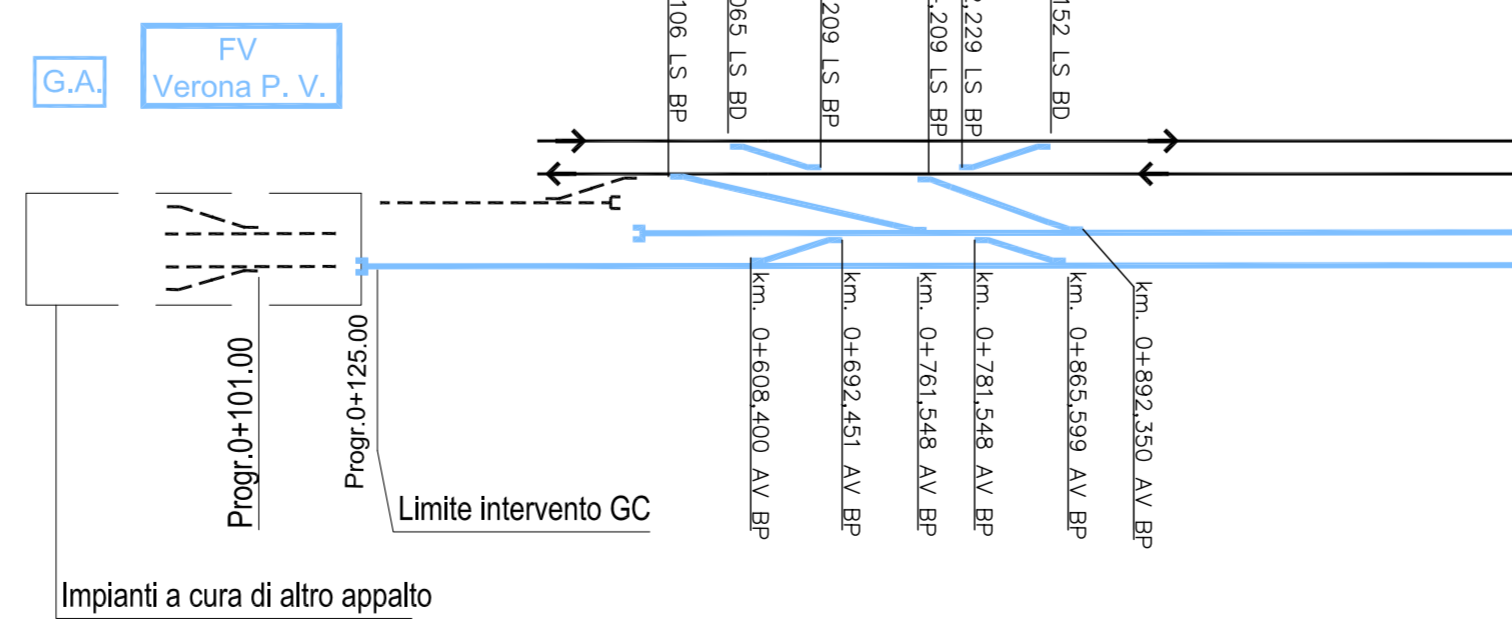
G.A.

FV
Verona P. V.

106 LS BP

065 LS BD

209 LS BP

.209 LS BP

.229 LS BP

152 LS BD

Progr.0+101.00

Progr.0+125.00

Limite intervento GC

Impianti a cura di altro appalto

km. 0+608,400 AV BP

km. 0+692,451 AV BP

km. 0+761,548 AV BP

km. 0+781,548 AV BP

km. 0+865,599 AV BP

km. 0+892,350 AV BP